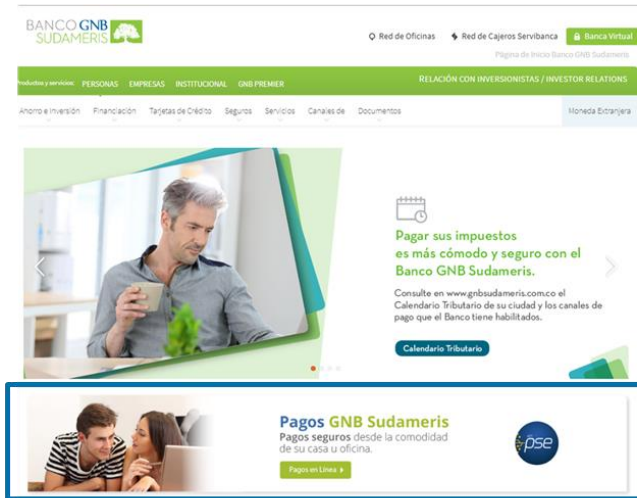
BANCO GNB SUDAMERIS

Red de Oficinas · Red de Cajeros Servibanca · Banca Virtual

Página de Inicio Banco GNB Sudameris

Productos y servicios: PERSONAS · EMPRESAS · INSTITUCIONAL · GNB PREMIER

RELACIÓN CON INVERSIONISTAS / INVESTOR RELATIONS

Ahorro e Inversión · Financiación · Tarjetas de Crédito · Seguros · Servicios · Canales de · Documentos · Moneda Extranjera

Pagar sus impuestos es más cómodo y seguro con el Banco GNB Sudameris.

Consulte en www.gnbsudameris.com.co el Calendario Tributario de su ciudad y los canales de pago que el Banco tiene habilitados.

Calendario Tributario

Pagos GNB Sudameris

Pagos seguros desde la comodidad de su casa u oficina.

Pagos en Línea

pse